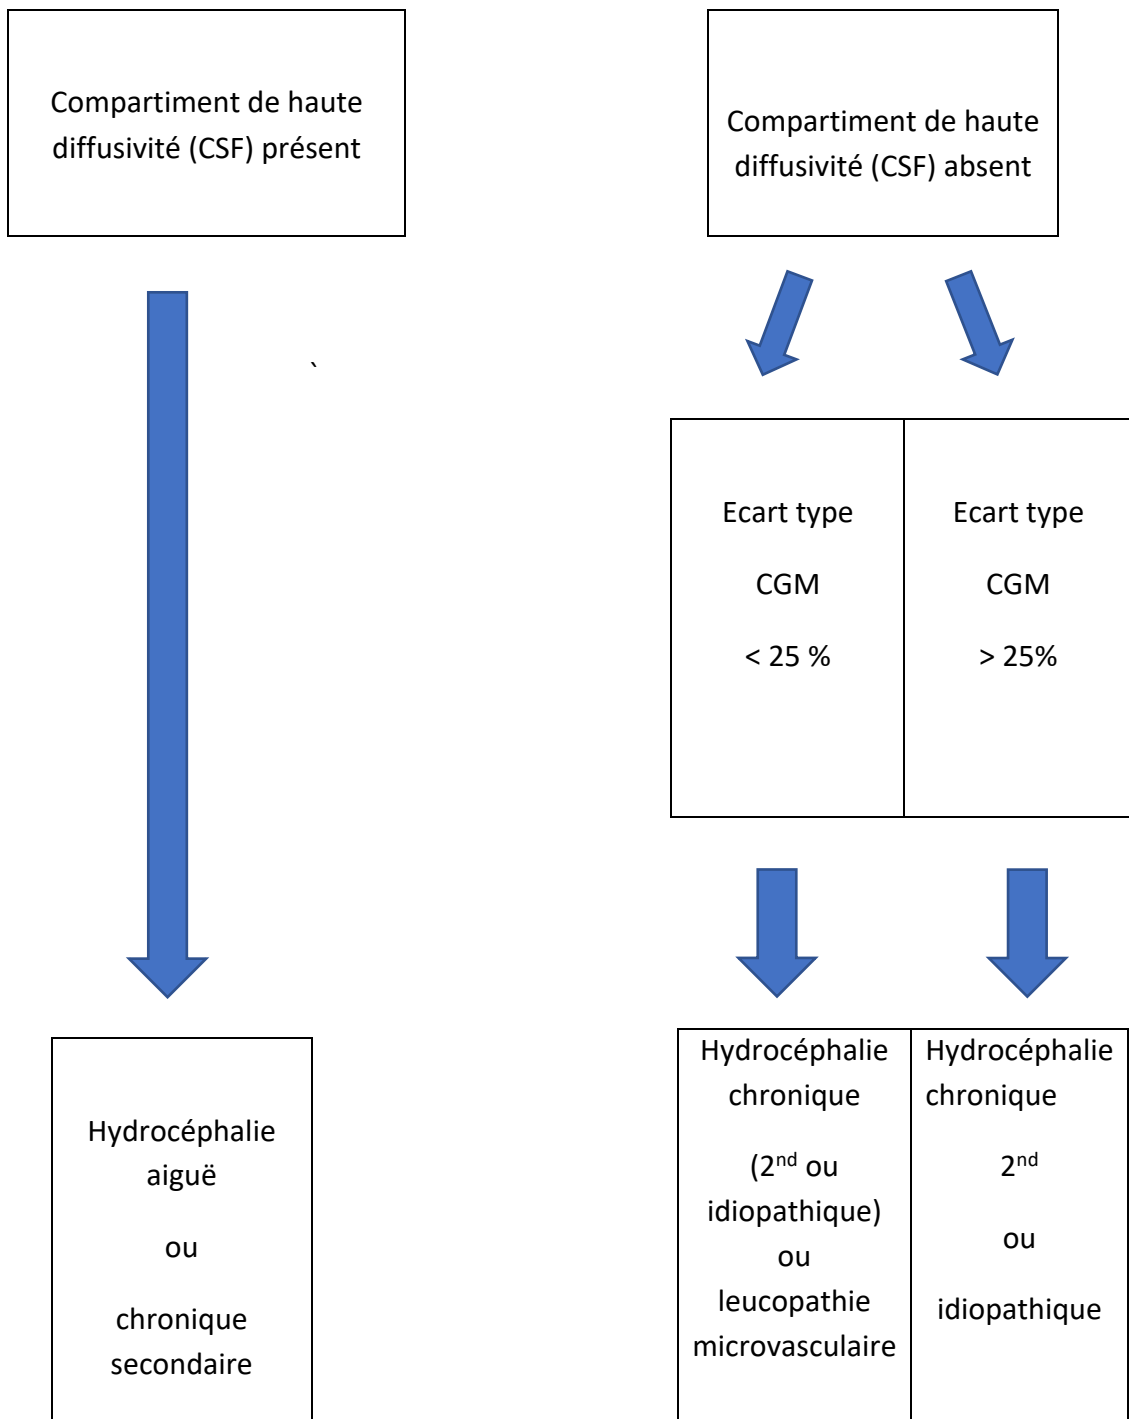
Compartiment de haute diffusivité (CSF) présent

Compartiment de haute diffusivité (CSF) absent

`

Ecart type

CGM

< 25 %

Ecart type

CGM

> 25%

Hydrocéphalie aiguë

ou

chronique secondaire

Hydrocéphalie chronique

($2^{nd}$ ou idiopathique)

ou

leucopathie microvasculaire

Hydrocéphalie chronique

$2^{nd}$

ou

idiopathique